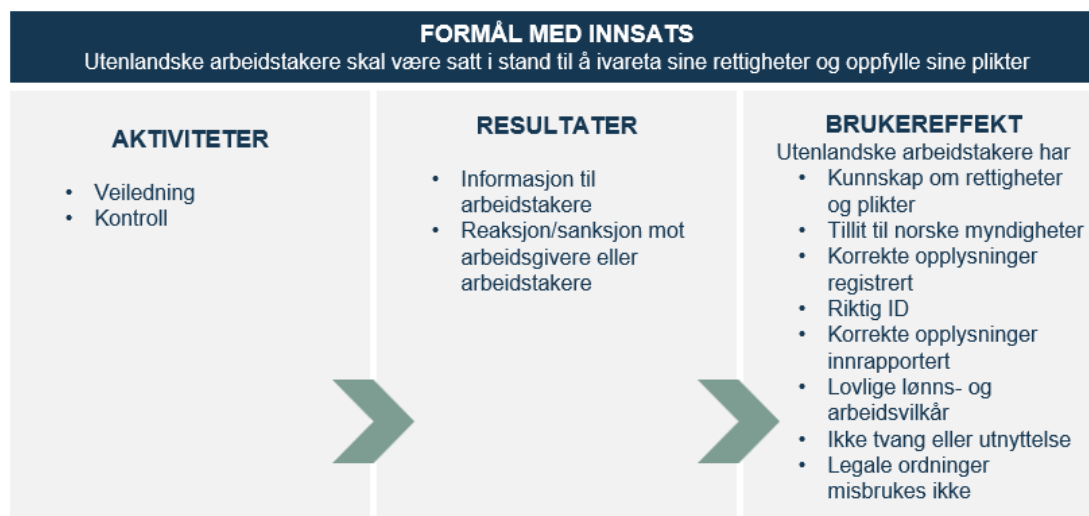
FORMÅL MED INNSATS
Utenlandske arbeidstakere skal være satt i stand til å ivareta sine rettigheter og oppfylle sine plikter

AKTIVITETER
- Veiledning
- Kontroll

RESULTATER
- Informasjon til arbeidstakere
- Reaksjon/sanksjon mot arbeidsgivere eller arbeidstakere

BRUKEREFFEKT
Utenlandske arbeidstakere har
- Kunnskap om rettigheter og plikter
- Tillit til norske myndigheter
- Korrekte opplysninger registrert
- Riktig ID
- Korrekte opplysninger innrapportert
- Lovlige lønns- og arbeidsvilkår
- Ikke tvang eller utnyttelse
- Legale ordninger misbrukes ikke